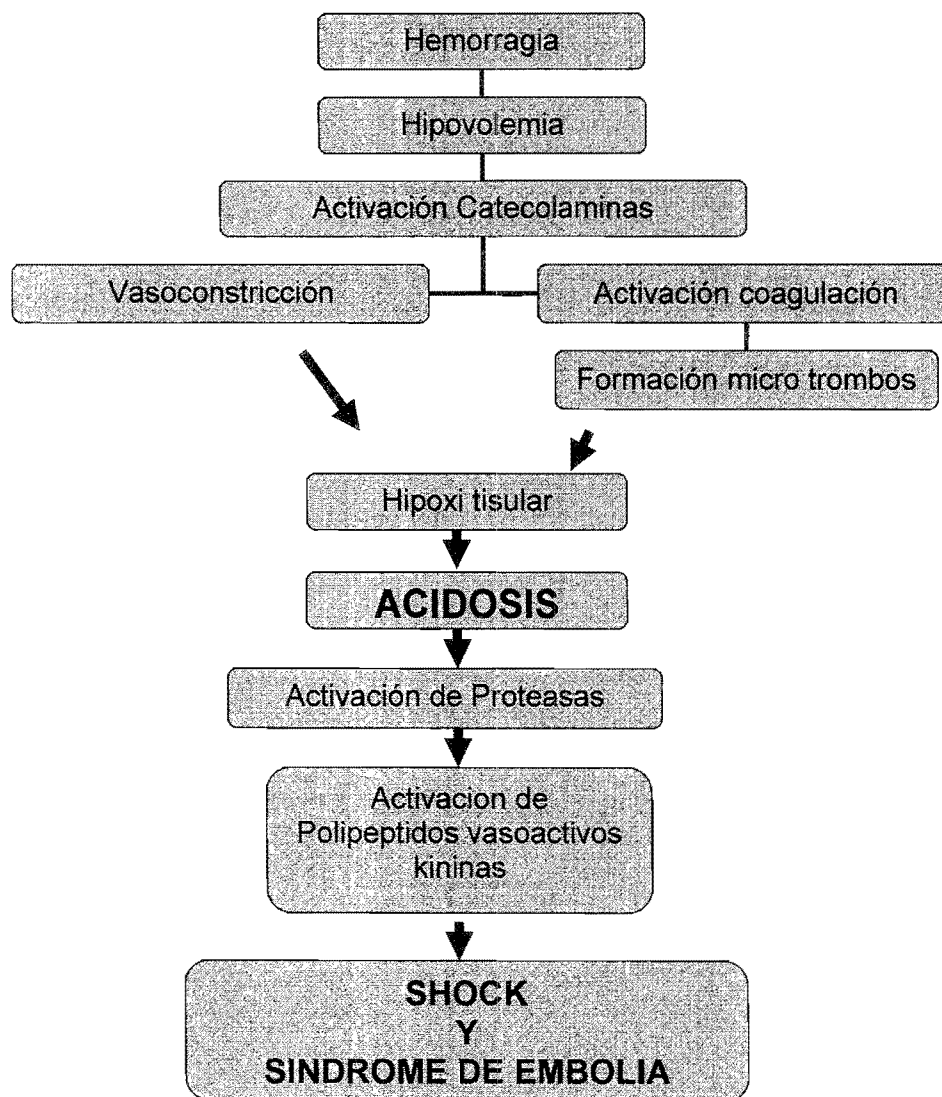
Hemorragia

Hipovolemia

Activación Catecolaminas

Vasoconstricción

Activación coagulación

Formación micro trombos

Hipoxi tisular

ACIDOSIS

Activación de Proteasas

Activacion de Polipeptidos vasoactivos kininas

SHOCK
Y
SINDROME DE EMBOLIA